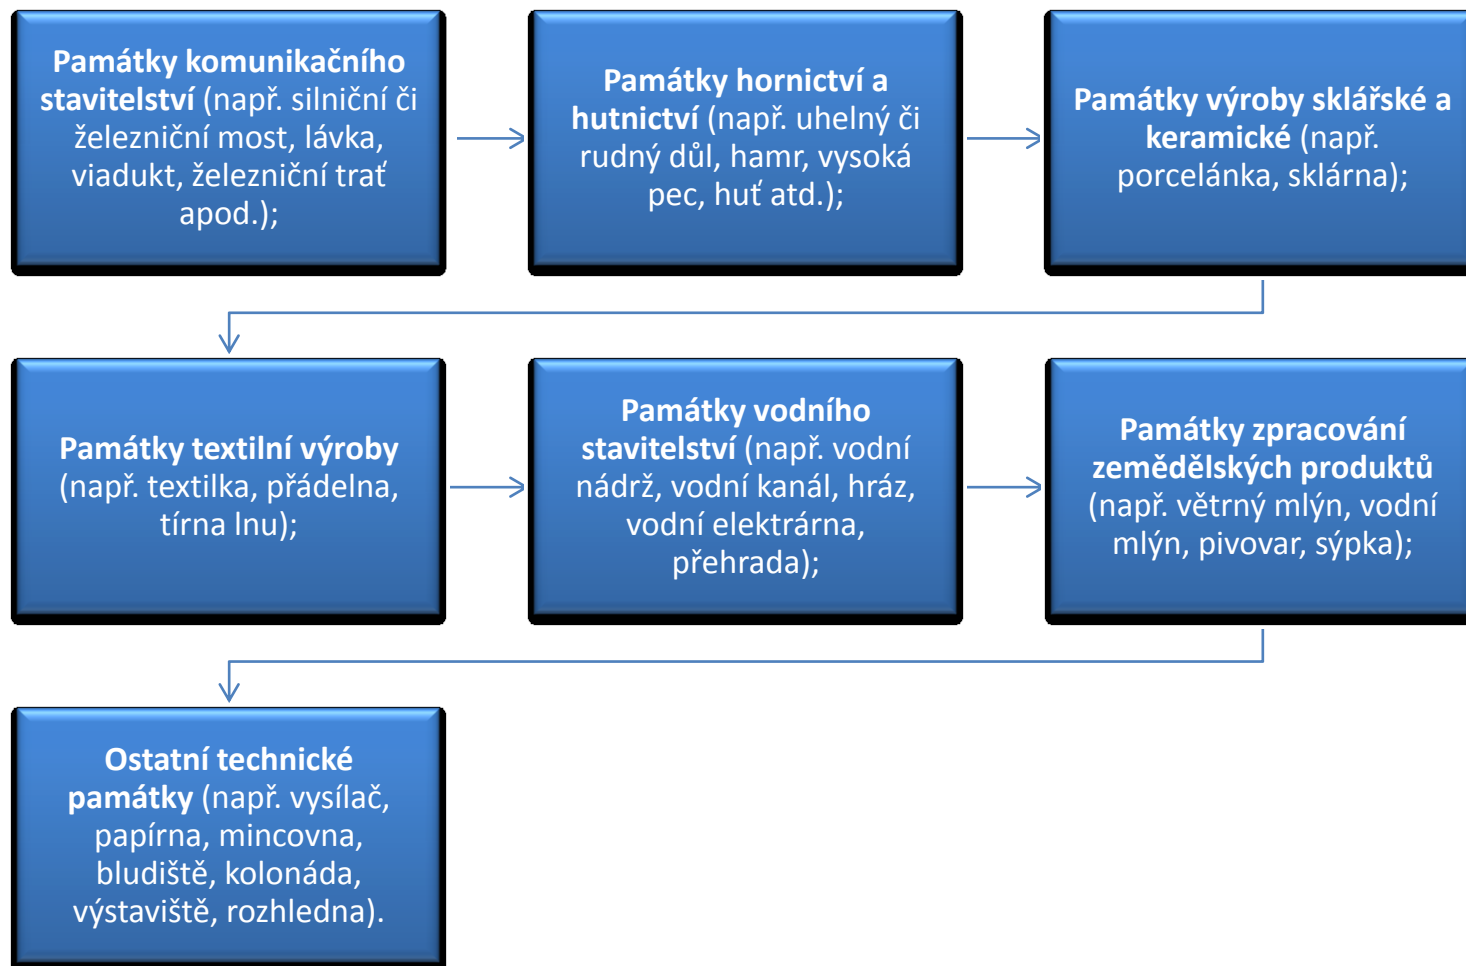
**Památky komunikačního stavitelství** (např. silniční či železniční most, lávka, viadukt, železniční trať apod.);

**Památky hornictví a hutnictví** (např. uhelný či rudný důl, hamr, vysoká pec, huť atd.);

**Památky výroby sklářské a keramické** (např. porcelánka, sklárna);

**Památky textilní výroby** (např. textilka, přádelna, tírna lnu);

**Památky vodního stavitelství** (např. vodní nádrž, vodní kanál, hráz, vodní elektrárna, přehrada);

**Památky zpracování zemědělských produktů** (např. větrný mlýn, vodní mlýn, pivovar, sýpka);

**Ostatní technické památky** (např. vysílač, papírna, mincovna, bludiště, kolonáda, výstaviště, rozhledna).